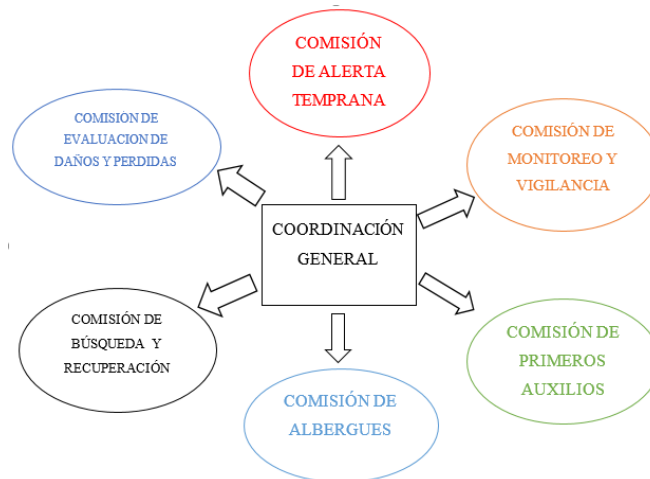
COMISIÓN DE ALERTA TEMPRANA

COMISIÓN DE EVALUACION DE DAÑOS Y PERDIDAS

COMISIÓN DE MONITOREO Y VIGILANCIA

COORDINACIÓN GENERAL

COMISIÓN DE BÚSQUEDA Y RECUPERACIÓN

COMISIÓN DE PRIMEROS AUXILIOS

COMISIÓN DE ALBERGUES